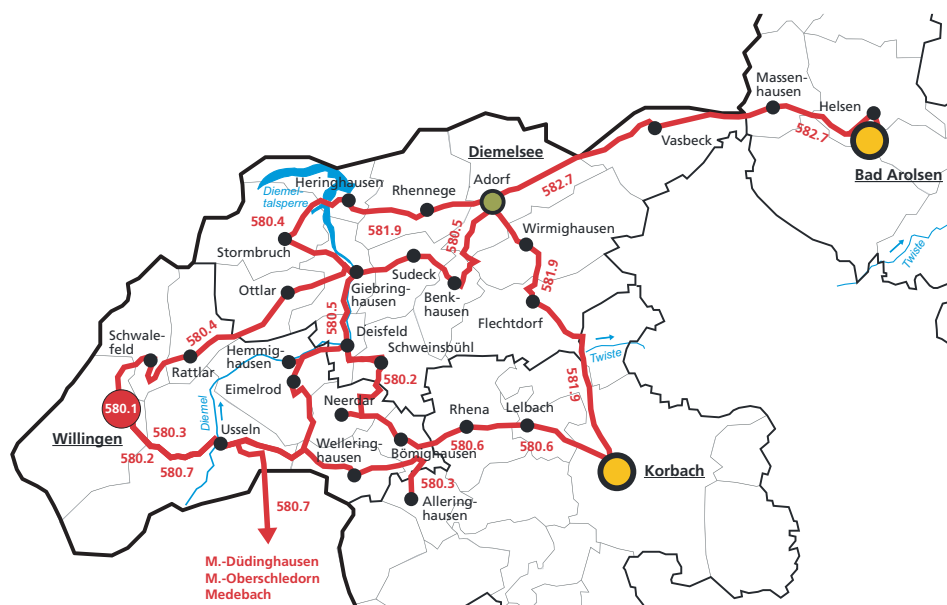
Massenhausen
Helsen
Vasbeck
582.7
Bad Arolsen
Diemelsee
Heringhausen
Diemeltalsperre
Rhennege
Adorf
582.7
580.4
581.9
580.5
Wirmighausen
Stormbruch
Sudeck
Ottlar
Giebringhausen
Benkhausen
581.9
Twiste
Flechtdorf
580.4
580.5
Schwalefeld
Rattlar
Deisfeld
Hemmighausen
Schweinsbühl
Twiste
Eimelrod
580.2
581.9
580.1
Neerdar
Rhena
Lelbach
Willingen
580.3
Diemel
Usseln
580.6
580.6
Korbach
580.2
580.7
Welleringhausen
Bömighausen
580.3
Alleringhausen
580.7
M.-Düdinghausen
M.-Oberschledorn
Medebach